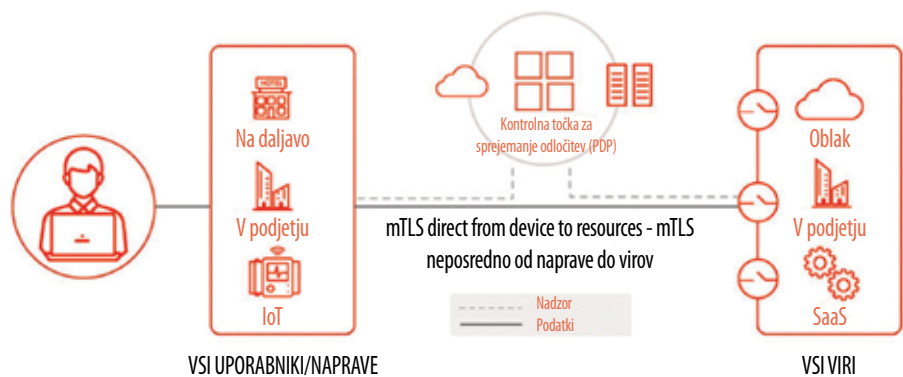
Na daljavo

V podjetju

IoT

VSI UPORABNIKI/NAPRAVE

Kontrolna točka za sprejemanje odločitev (PDP)

mTLS direct from device to resources - mTLS neposredno od naprave do virov

Nadzor
Podatki

Oblak

V podjetju

SaaS

VSI VIRI